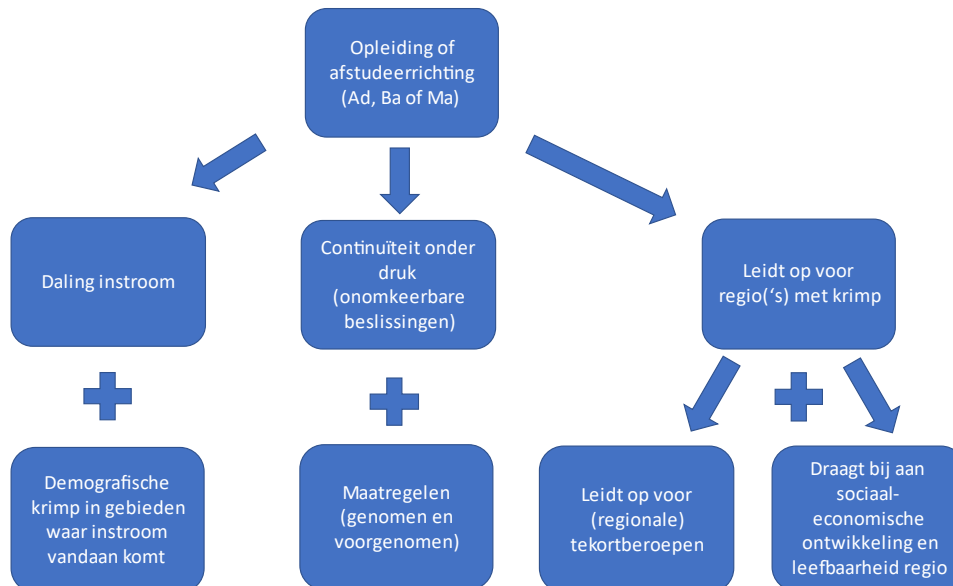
Opleiding of afstudeerrichting (Ad, Ba of Ma)

Daling instroom

Continuïteit onder druk (onomkeerbare beslissingen)

Leidt op voor regio('s) met krimp

Demografische krimp in gebieden waar instroom vandaan komt

Maatregelen (genomen en voorgenomen)

Leidt op voor (regionale) tekortberoepen

Draagt bij aan sociaal-economische ontwikkeling en leefbaarheid regio